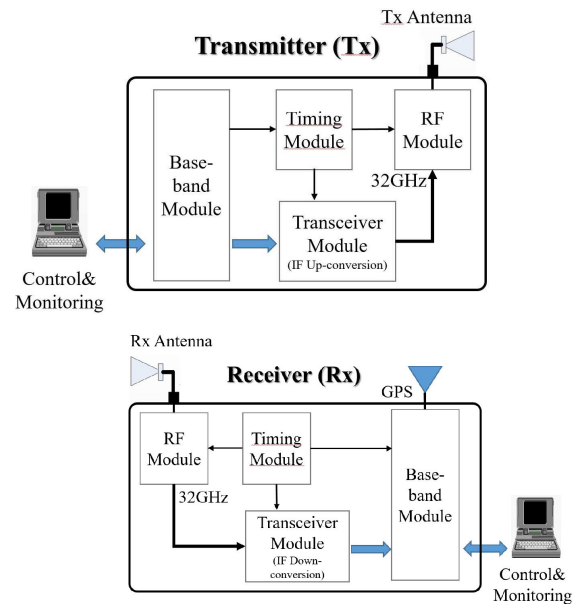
Tx Antenna

Transmitter (Tx)

Base-band Module

Timing Module

RF Module

32GHz

Transceiver Module (IF Up-conversion)

Control& Monitoring

Rx Antenna

Receiver (Rx)

GPS

RF Module

Timing Module

Base-band Module

32GHz

Transceiver Module (IF Down-conversion)

Control& Monitoring